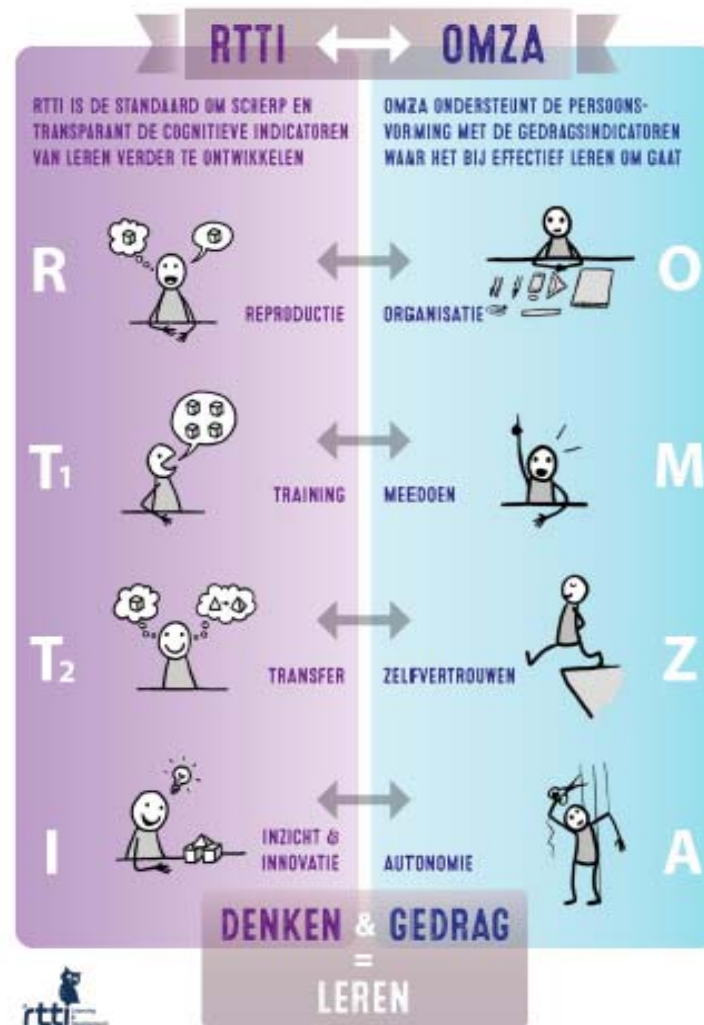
RTTI ⟷ OMZA

RTTI IS DE STANDAARD OM SCHERP EN TRANSPARANT DE COGNITIEVE INDICATOREN VAN LEREN VERDER TE ONTWIKKELEN

OMZA ONDERSTEUNT DE PERSOONSVORMING MET DE GEDRAGSINDICATOREN WAAR HET BIJ EFFECTIEF LEREN OM GAAT

R REPRODUCTIE ORGANISATIE O

T₁ TRAINING MEEDOEN M

T₂ TRANSFER ZELFVERTROUWEN Z

I INZICHT & INNOVATIE AUTONOMIE A

DENKEN & GEDRAG = LEREN

rtti